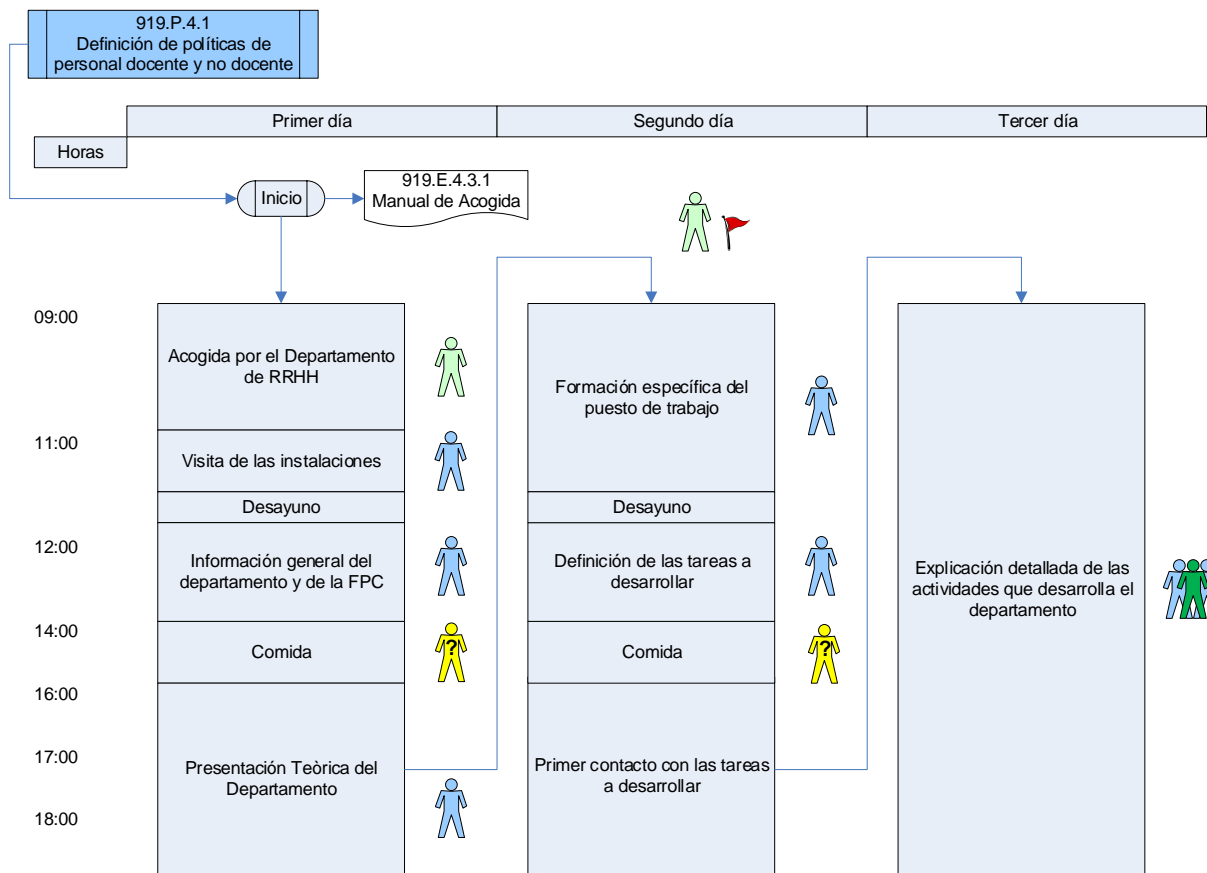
919.P.4.1
Definición de políticas de personal docente y no docente

| Primer día | Segundo día | Tercer día |
|---|---|---|

Horas

Inicio

919.E.4.3.1
Manual de Acogida

09:00

11:00

12:00

14:00

16:00

17:00

18:00

Acogida por el Departamento de RRHH

Visita de las instalaciones

Desayuno

Información general del departamento y de la FPC

Comida

Presentación Teòrica del Departamento

Formación específica del puesto de trabajo

Desayuno

Definición de las tareas a desarrollar

Comida

Primer contacto con las tareas a desarrollar

Explicación detallada de las actividades que desarrolla el departamento